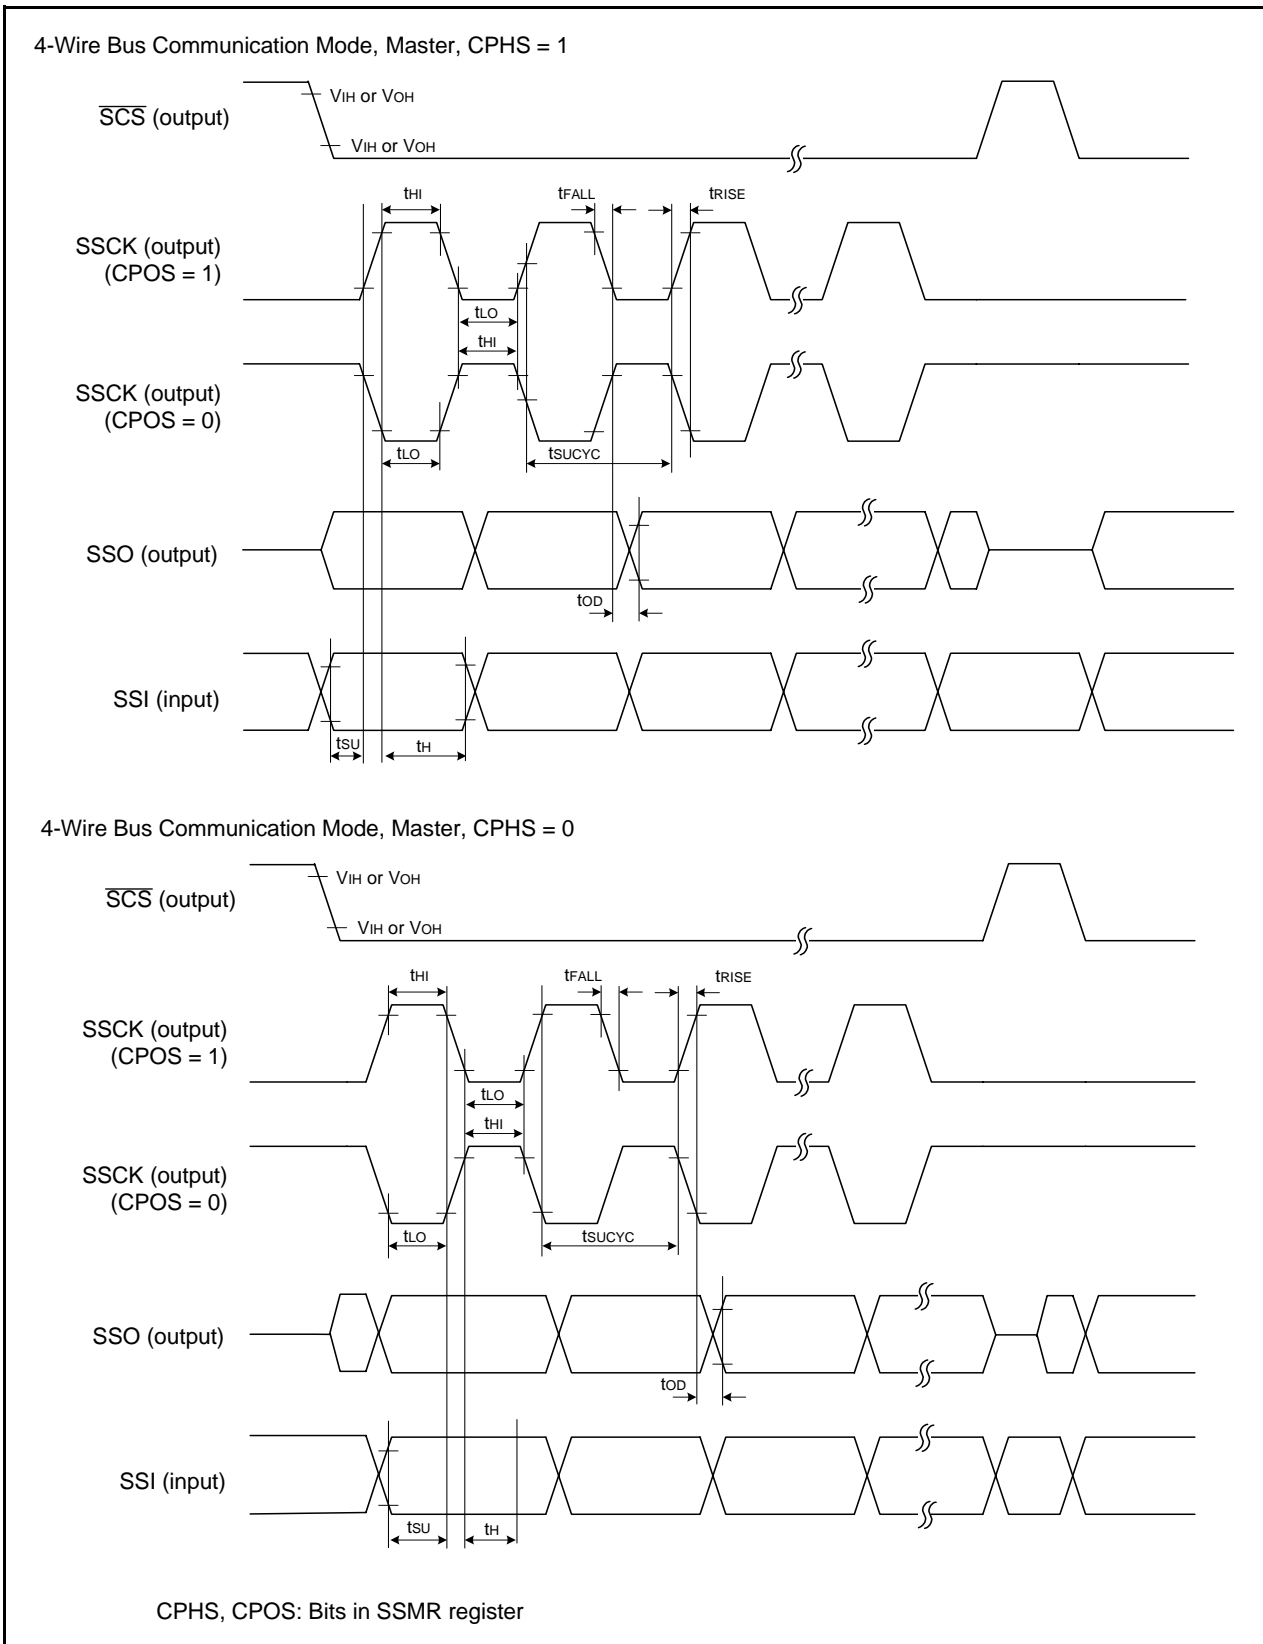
4-Wire Bus Communication Mode, Master, CPHS = 1

$\overline{SCS}$ (output)
VIH or VOH
VIH or VOH

tHI
tFALL
tRISE

SSCK (output)
(CPOS = 1)

tLO
tHI

SSCK (output)
(CPOS = 0)

tLO
tSUCYC

SSO (output)

tOD

SSI (input)

tSU
tH

4-Wire Bus Communication Mode, Master, CPHS = 0

$\overline{SCS}$ (output)
VIH or VOH
VIH or VOH

tHI
tFALL
tRISE

SSCK (output)
(CPOS = 1)

tLO
tHI

SSCK (output)
(CPOS = 0)

tLO
tSUCYC

SSO (output)

tOD

SSI (input)

tSU
tH

CPHS, CPOS: Bits in SSMR register